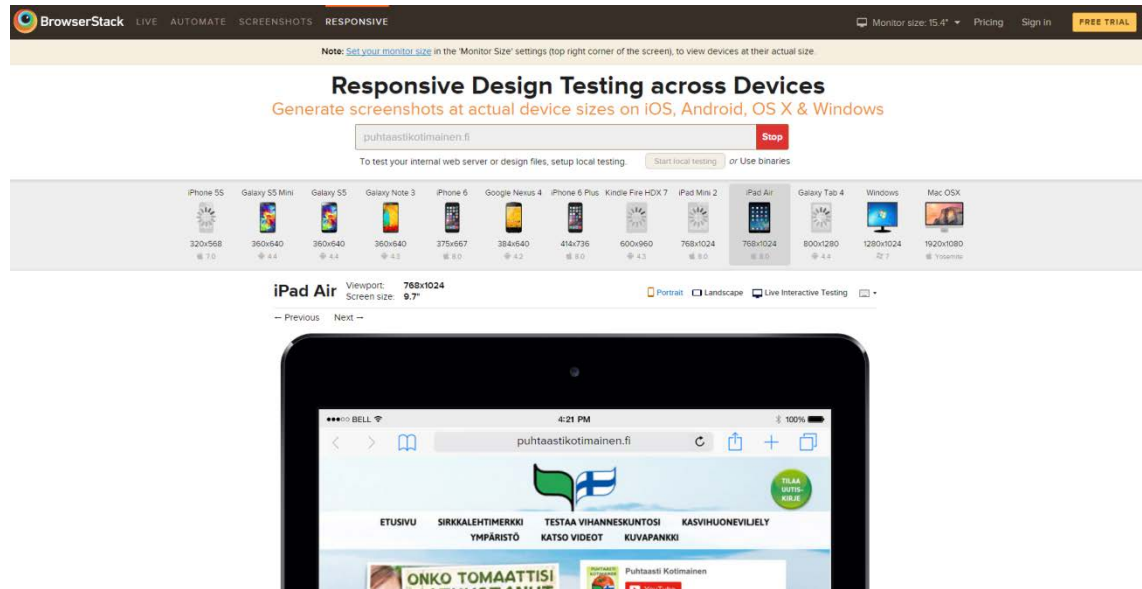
BrowserStack LIVE AUTOMATE SCREENSHOTS RESPONSIVE

Monitor size: 15.4" Pricing Sign in FREE TRIAL

Note: Set your monitor size in the 'Monitor Size' settings (top right corner of the screen), to view devices at their actual size.

Responsive Design Testing across Devices

Generate screenshots at actual device sizes on iOS, Android, OS X & Windows

puhtaastikotimainen.fi

Stop

To test your internal web server or design files, setup local testing. Start local testing or Use binaries

| iPhone 5S | Galaxy S5 Mini | Galaxy S5 | Galaxy Note 3 | iPhone 6 | Google Nexus 4 | iPhone 6 Plus | Kindle Fire HDX 7 | iPad Mini 2 | iPad Air | Galaxy Tab 4 | Windows | Mac OSX |
|---|---|---|---|---|---|---|---|---|---|---|---|---|
| 320x568 | 360x640 | 360x640 | 360x640 | 375x667 | 384x640 | 414x736 | 600x960 | 768x1024 | 768x1024 | 800x1280 | 1280x1024 | 1920x1080 |
| 7.0 | 4.4 | 4.4 | 4.3 | 8.0 | 4.2 | 8.0 | 4.3 | 8.0 | 8.0 | 4.4 | 7 | Yosemite |

iPad Air Viewport: 768x1024 Screen size: 9.7"

Portrait Landscape Live Interactive Testing

← Previous Next →

●●●○○ BELL 4:21 PM 100%

puhtaastikotimainen.fi

TILAA UUTIS-KIRJE

ETUSIVU SIRKKALEHTIMERKKI TESTAA VIHANNESKUNTOSI KASVIHUONEVILJELY
YMPÄRISTÖ KATSO VIDEOT KUVAPANKKI

ONKO TOMAATTISI

Puhtaasti Kotimainen